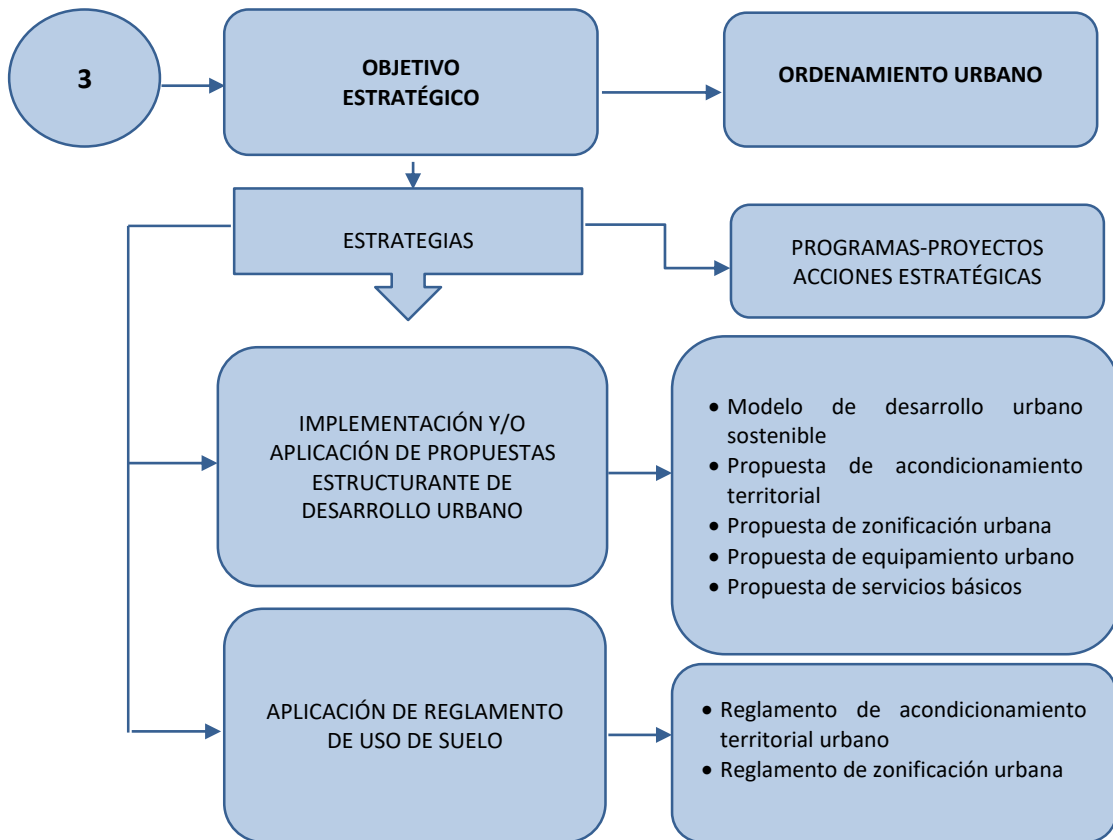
3

OBJETIVO ESTRATÉGICO

ORDENAMIENTO URBANO

ESTRATEGIAS

PROGRAMAS-PROYECTOS ACCIONES ESTRATÉGICAS

IMPLEMENTACIÓN Y/O APLICACIÓN DE PROPUESTAS ESTRUCTURANTE DE DESARROLLO URBANO

- Modelo de desarrollo urbano sostenible
- Propuesta de acondicionamiento territorial
- Propuesta de zonificación urbana
- Propuesta de equipamiento urbano
- Propuesta de servicios básicos

APLICACIÓN DE REGLAMENTO DE USO DE SUELO

- Reglamento de acondicionamiento territorial urbano
- Reglamento de zonificación urbana